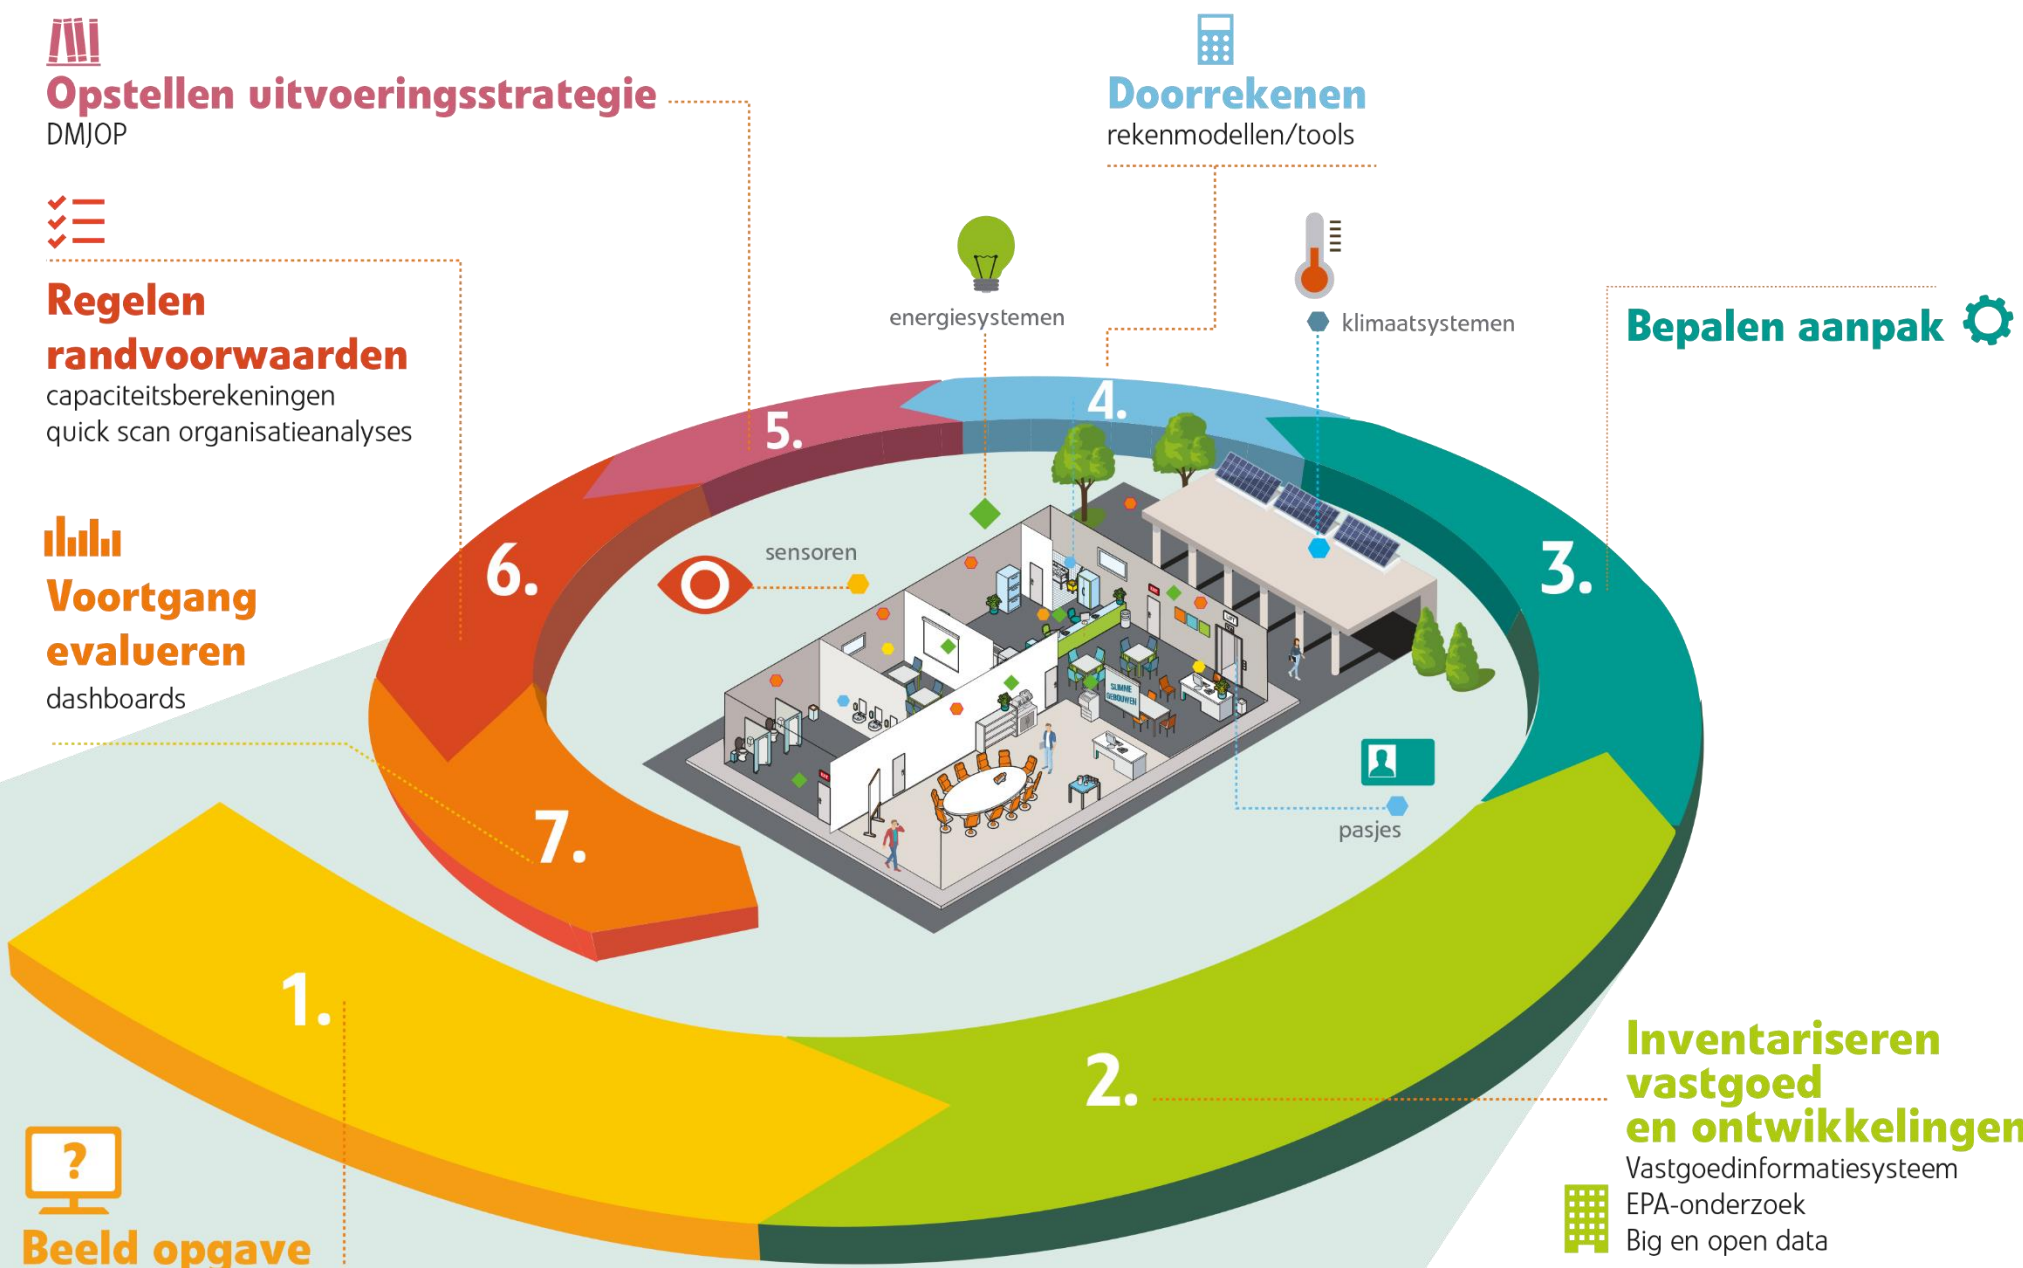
Opstellen uitvoeringsstrategie
DMJOP

Doorrekenen
rekenmodellen/tools

Regelen randvoorwaarden
capaciteitsberekeningen
quick scan organisatieanalyses

energiesystemen

klimaatsystemen

Bepalen aanpak

Voortgang evalueren
dashboards

sensoren

5.

4.

6.

3.

7.

pasjes

1.

2.

Inventariseren vastgoed en ontwikkelingen
Vastgoedinformatiesysteem
EPA-onderzoek
Big en open data

Beeld opgave